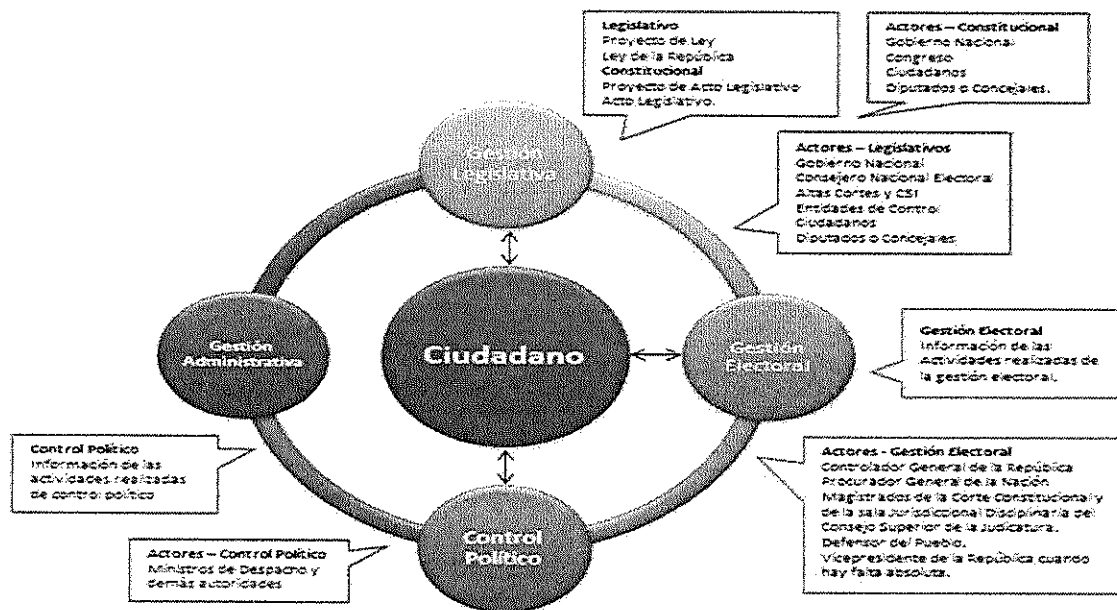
Legislativo
Proyecto de Ley
Ley de la República
Constitucional
Proyecto de Acto Legislativo
Acto Legislativo.

Actores – Constitucional
Gobierno Nacional
Congreso
Ciudadanos
Diputados o Concejales.

Gestión Legislativa

Actores – Legislativos
Gobierno Nacional
Consejero Nacional Electoral
Altas Cortes y CSJ
Entidades de Control
Ciudadanos
Diputados o Concejales.

Gestión Administrativa

Ciudadano

Gestión Electoral

Gestión Electoral
Información de las Actividades realizadas de la gestión electoral.

Control Político
Información de las actividades realizadas de control político

Actores - Gestión Electoral
Controlador General de la República
Procurador General de la Nación
Magistrados de la Corte Constitucional y de la sala Jurisdiccional Disciplinaria del Consejo Superior de la Judicatura.
Defensor del Pueblo.
Vicepresidente de la República cuando hay falta absoluta.

Actores – Control Político
Ministros de Despacho y demás autoridades

Control Político